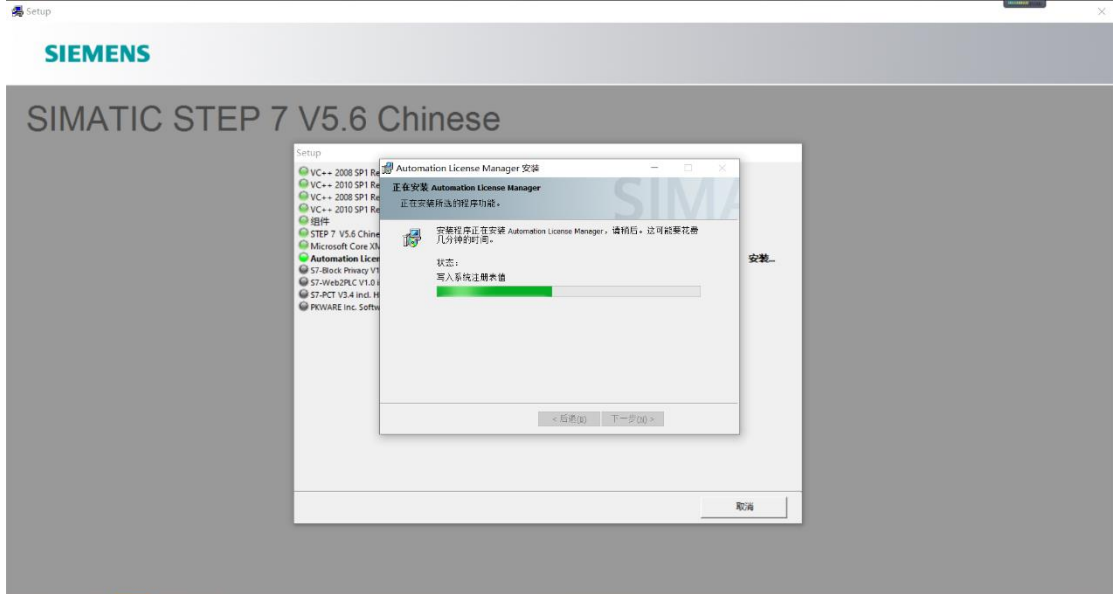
Setup

SIEMENS

SIMATIC STEP 7 V5.6 Chinese

Setup

VC++ 2008 SP1 Re
VC++ 2010 SP1 Re
VC++ 2008 SP1 Re
VC++ 2010 SP1 Re
组件
STEP 7 V5.6 Chine
Microsoft Core XM
Automation Licen
S7-Block Privacy V1
S7-Web2PLC V1.0 i
S7-PCT V3.4 incl. H
PKWARE Inc. Softw

Automation License Manager 安装

正在安装 Automation License Manager
正在安装所选的程序功能。

SIMA

安装程序正在安装 Automation License Manager，请稍后。这可能要花费几分钟的时间。

状态：
写入系统注册表值

< 后退(B)  下一步(N) >

安装...

取消